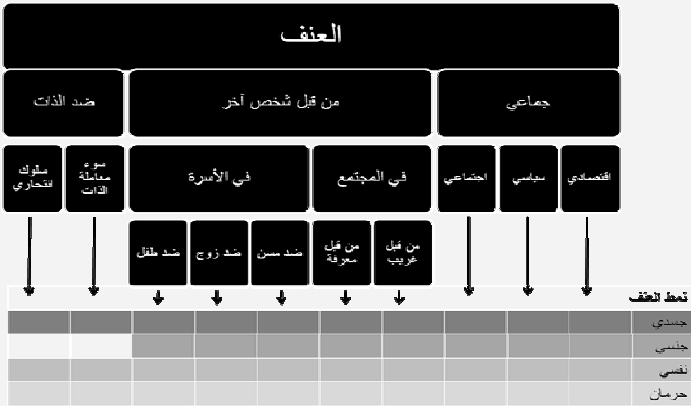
العنف

ضد الذات

من قبل شخص آخر

جماعي

سلوك انتحاري

سوء معاملة الذات

في الأسرة

في المجتمع

اجتماعي

سياسي

اقتصادي

ضد طفل

ضد زوج

ضد مسن

من قبل معرفة

من قبل غريب

نمط العنف

جسدي

جنسي

نفسي

حرمان